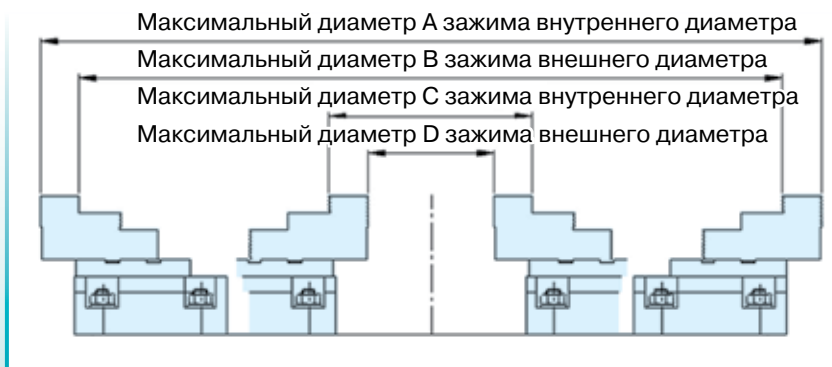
Максимальный диаметр A зажима внутреннего диаметра

Максимальный диаметр B зажима внешнего диаметра

Максимальный диаметр C зажима внутреннего диаметра

Максимальный диаметр D зажима внешнего диаметра